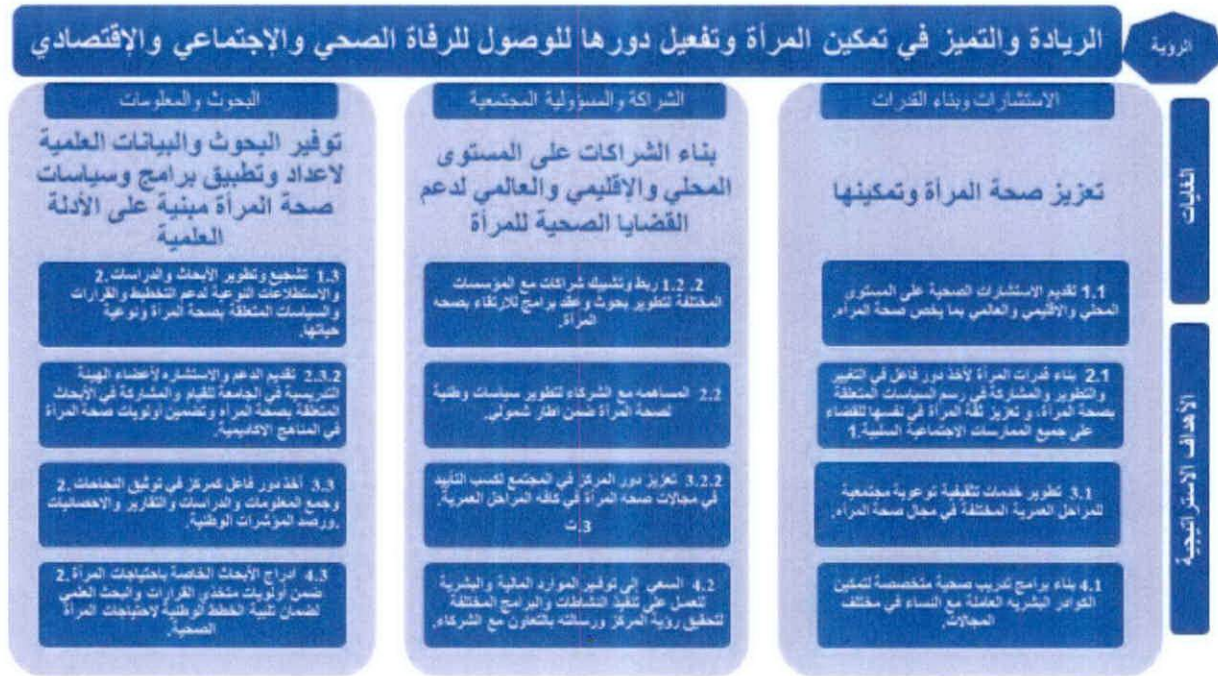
الرؤية

الريادة والتميز في تمكين المرأة وتفعيل دورها للوصول للرفاة الصحي والإجتماعي والإقتصادي

الغايات

الأهداف الاستراتيجية

الاستشارات وبناء القدرات

تعزيز صحة المرأة وتمكينها

1.1 تقديم الاستشارات الصحية على المستوى المحلي والاقليمي والعالمي بما يخص صحة المرأة.

2.1 بناء قدرات المرأة لأخذ دور فاعل في التغيير والتطوير والمشاركة في رسم السياسات المتعلقة بصحة المرأة، و تعزيز ثقة المرأة في نفسها للقضاء على جميع الممارسات الاجتماعية السلبية.1

3.1 تطوير خدمات تثقيفية توعوية مجتمعية للمراحل العمرية المختلفة في مجال صحة المرأة.

4.1 بناء برامج تدريب صحية متخصصة لتمكين الكوادر البشرية العاملة مع النساء في مختلف المجالات.

الشراكة والمسؤولية المجتمعية

بناء الشراكات على المستوى المحلي والإقليمي والعالمي لدعم القضايا الصحية للمرأة

1.2 .2 ربط وتشبيك شراكات مع المؤسسات المختلفة لتطوير بحوث وعقد برامج للارتقاء بصحة المرأة.

2.2 المساهمة مع الشركاء لتطوير سياسات وطنية لصحة المرأة ضمن اطار شمولي.

3.2.2 تعزيز دور المركز في المجتمع لكسب التأييد في مجالات صحة المرأة في كافة المراحل العمرية. 3ت

4.2 السعي إلى توفير الموارد المالية والبشرية للعمل على تنفيذ النشاطات والبرامج المختلفة لتحقيق رؤية المركز ورسالته بالتعاون مع الشركاء.

البحوث والمعلومات

توفير البحوث والبيانات العلمية لاعداد وتطبيق برامج وسياسات صحة المرأة مبنية على الأدلة العلمية

1.3 تشجيع وتطوير الأبحاث والدراسات 2. والاستطلاعات النوعية لدعم التخطيط والقرارات والسياسات المتعلقة بصحة المرأة ونوعية حياتها.

2.3.2 تقديم الدعم والاستشارة لأعضاء الهيئة التدريسية في الجامعة للقيام والمشاركة في الأبحاث المتعلقة بصحة المرأة وتضمين أولويات صحة المرأة في المناهج الاكاديمية.

3.3 أخذ دور فاعل كمركز في توثيق النجاحات 2. وجمع المعلومات والدراسات والتقارير والاحصائيات ورصد المؤشرات الوطنية.

4.3 ادراج الأبحاث الخاصة باحتياجات المرأة 2. ضمن أولويات متخذي القرارات والبحث العلمي لضمان تلبية الخطط الوطنية لاحتياجات المرأة الصحية.